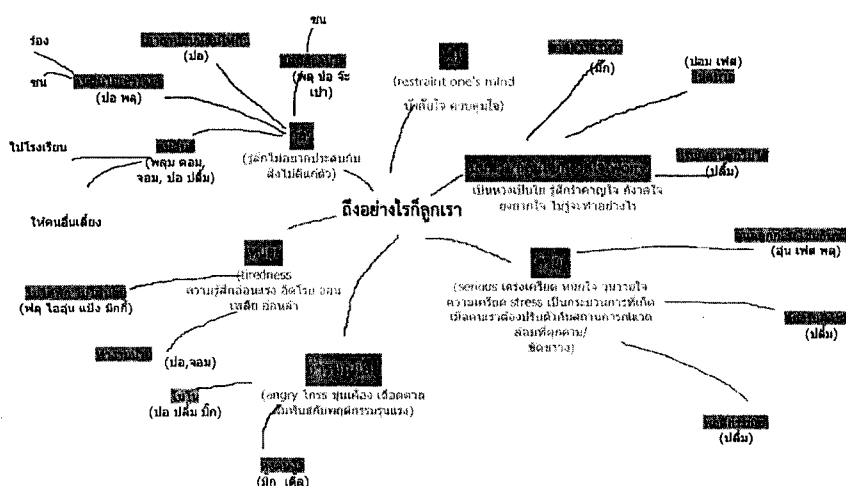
ร้อง

ขน

(ปอ)

ขน

(พลุ ปอ จีะ เปา)

(restraint one's mind บังคับใจ ควบคุมใจ)

(มิ้ก)

(ปอม เฟส)

ไปโรงเรียน

(พลุม ดอม, จอม, ปอ ปลื้ม)

(ปลื้ม)

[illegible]
(รู้สึกไม่อยากประคบกับ สิ่งไม่ดีแก่ตัว)

เป็นห่วงเป็นใย รู้สึกว่าคุณใจ คังวลใจ ยุ่งยากใจ ไม่รู้จะทำอย่างไร

ถึงอย่างไรก็ลูกเรา

ให้คนอื่นเลี้ยง

(จุ่น เฟส พลุ)

tiredness
ความรู้สึกอ่อนแรง อิดโรย อ่อนเพลีย อ่อนล้า

(พลุ ไอจุ่น แป้ง มิกกี้)

(serious เคร่งเครียด หนักใจ วุ่นวายใจ ความเครียด stress เป็นกระบวนการที่เกิดเมื่อคนเราต้องปรับตัวกับสถานการณ์หรือสิ่งแวดล้อมที่คุกคาม/ ขัดขวาง)

(ปลื้ม)

(ปอ,จอม)

(ปอ ปลื้ม มิ้ก)

(angry โกรธ ฉุนเฉียว เดือดดาล มักเกี่ยวกับพฤติกรรมรุนแรง)

(ปลื้ม)

(มิ้ก เดือ)